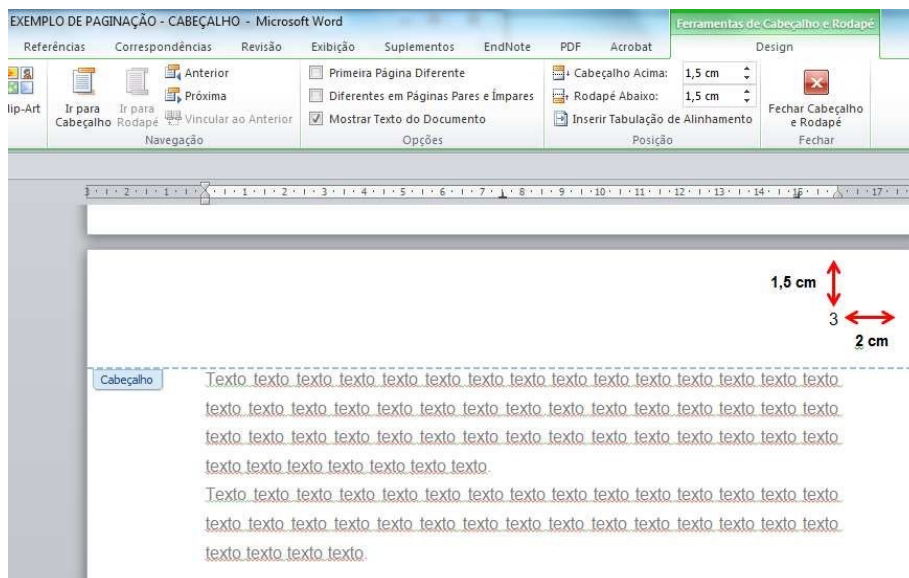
EXEMPLO DE PAGINAÇÃO - CABEÇALHO - Microsoft Word

Ferramentas de Cabeçalho e Rodapé

Referências Correspondências Revisão Exibição Suplementos EndNote PDF Acrobat Design

lip-Art

Ir para Cabeçalho

Ir para Rodapé

Anterior

Próxima

Vincular ao Anterior

Navegação

Primeira Página Diferente

Diferentes em Páginas Pares e Ímpares

Mostrar Texto do Documento

Opções

Cabeçalho Acima: 1,5 cm

Rodapé Abaixo: 1,5 cm

Inserir Tabulação de Alinhamento

Posição

Fechar Cabeçalho e Rodapé

Fechar

3 · 2 · 1 · 1 · 1 · 2 · 3 · 4 · 5 · 6 · 7 · 8 · 9 · 10 · 11 · 12 · 13 · 14 · 15 · 17

1,5 cm

3

2 cm

Cabeçalho

Texto texto texto texto texto texto texto texto texto texto texto texto texto texto texto texto texto texto texto texto texto texto texto texto texto texto texto texto texto texto texto texto texto texto texto texto texto texto texto texto texto texto texto texto texto texto texto.

Texto texto texto texto texto texto texto texto texto texto texto texto texto texto texto texto texto texto texto texto texto texto texto texto texto texto texto texto texto texto texto texto.